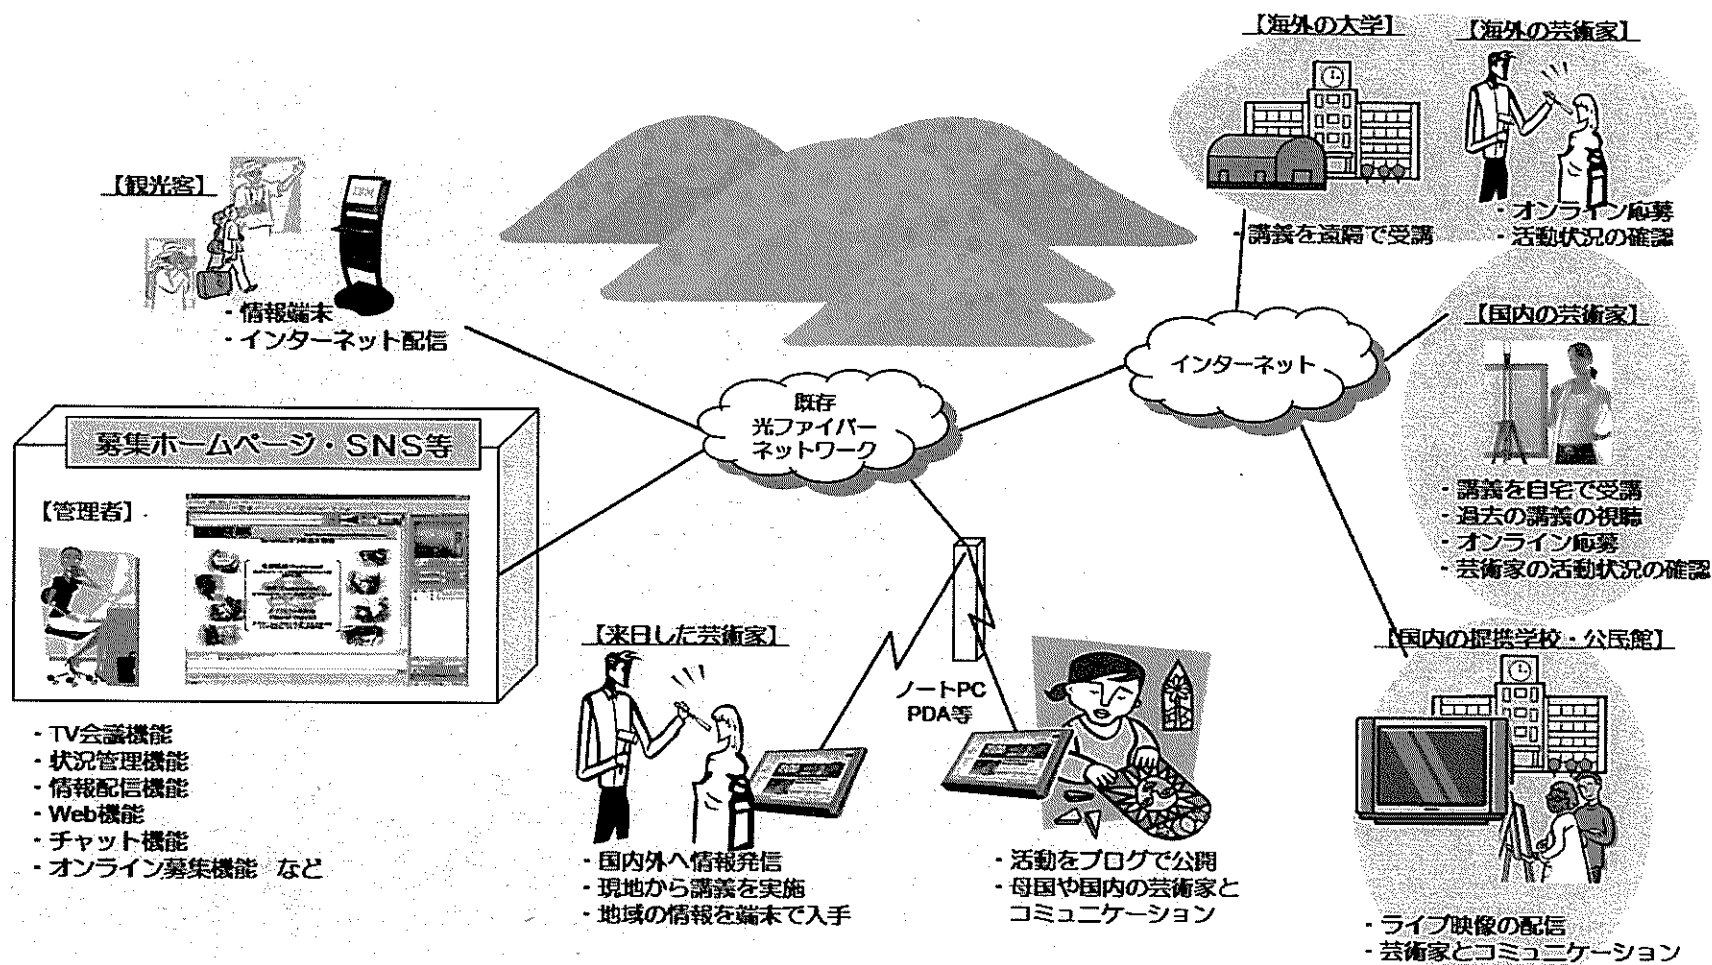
【海外の大学】
・講義を遠隔で受講

【海外の芸術家】
・オンライン応募
・活動状況の確認

【観光客】
IBM
・情報端末
・インターネット配信

インターネット

【国内の芸術家】
・講義を自宅で受講
・過去の講義の視聴
・オンライン応募
・芸術家の活動状況の確認

既存
光ファイバー
ネットワーク

募集ホームページ・SNS等

【管理者】

・TV会議機能
・状況管理機能
・情報配信機能
・Web機能
・チャット機能
・オンライン募集機能　など

【来日した芸術家】
・国内外へ情報発信
・現地から講義を実施
・地域の情報を端末で入手

ノートPC
PDA等

・活動をブログで公開
・母国や国内の芸術家とコミュニケーション

【国内の提携学校・公民館】
・ライブ映像の配信
・芸術家とコミュニケーション